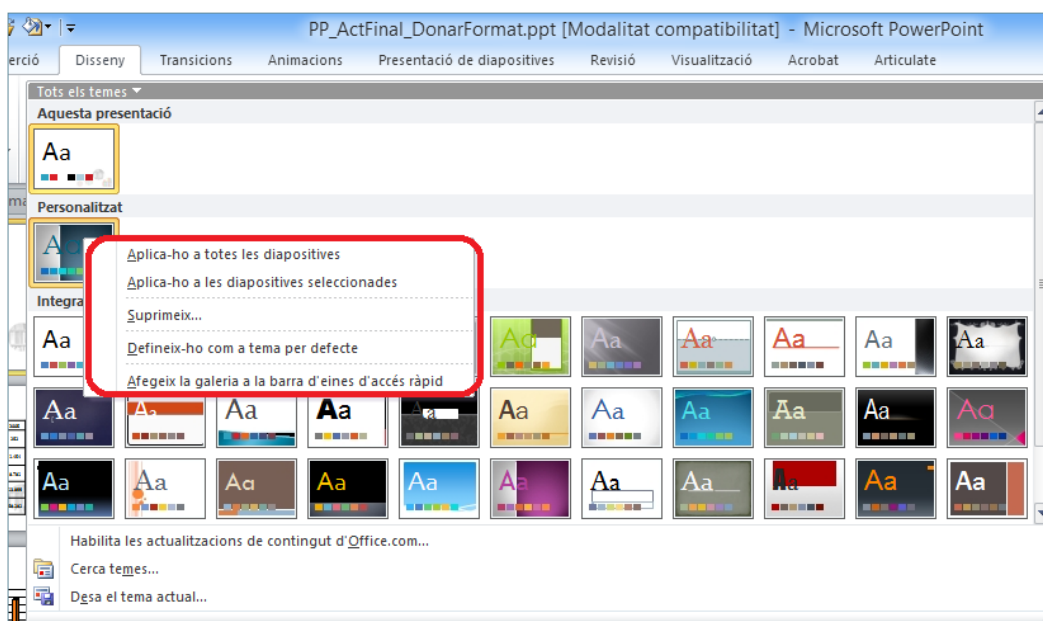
PP_ActFinal_DonarFormat.ppt [Modalitat compatibilitat] - Microsoft PowerPoint

erció Disseny Transicions Animacions Presentació de diapositives Revisió Visualització Acrobat Articulate

Tots els temes

Aquesta presentació

Aa

Personalitzat

Aa

Aplica-ho a totes les diapositives
Aplica-ho a les diapositives seleccionades
Suprimeix...
Defineix-ho com a tema per defecte
Afegeix la galeria a la barra d'eines d'accés ràpid

Integra

Aa Aa Aa Aa Aa Aa Aa

Aa Aa Aa Aa Aa Aa Aa Aa Aa Aa Aa

Aa Aa Aa Aa Aa Aa Aa Aa Aa Aa Aa

Habilita les actualitzacions de contingut d'Office.com...
Cerca temes...
Desa el tema actual...